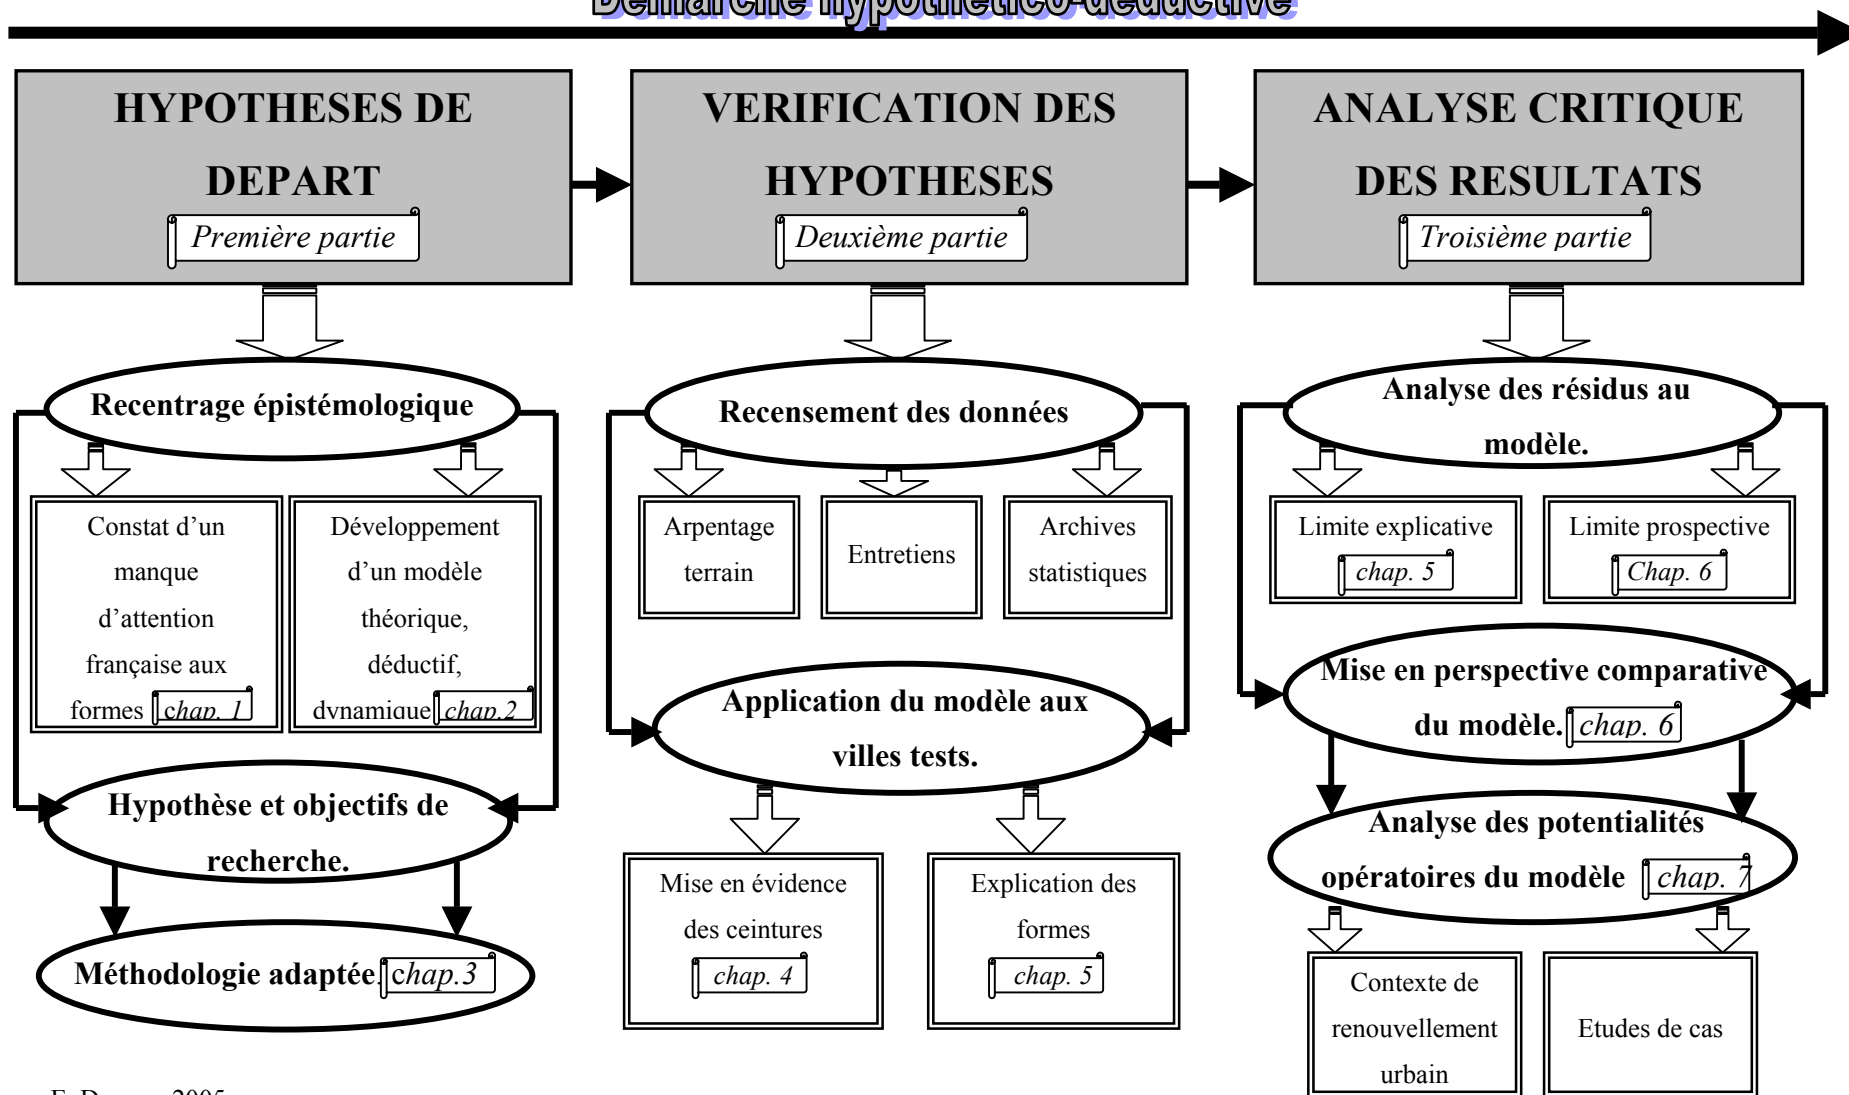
Démarche hypothético-déductive

HYPOTHESES DE DEPART
Première partie

VERIFICATION DES HYPOTHESES
Deuxième partie

ANALYSE CRITIQUE DES RESULTATS
Troisième partie

Recentrage épistémologique

Constat d'un manque d'attention française aux formes chap. 1

Développement d'un modèle théorique, déductif, dynamique chap.2

Hypothèse et objectifs de recherche.

Méthodologie adaptée. chap.3

Recensement des données

Arpentage terrain

Entretiens

Archives statistiques

Application du modèle aux villes tests.

Mise en évidence des ceintures chap. 4

Explication des formes chap. 5

Analyse des résidus au modèle.

Limite explicative chap. 5

Limite prospective Chap. 6

Mise en perspective comparative du modèle. chap. 6

Analyse des potentialités opératoires du modèle chap. 7

Contexte de renouvellement urbain

Etudes de cas

F. D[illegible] 2005